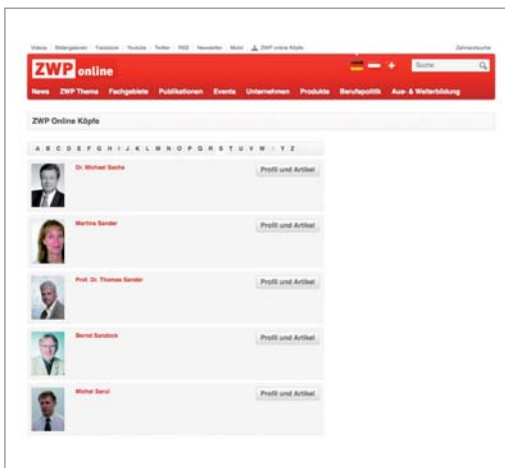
Videos | Bildergalerien | Facebook | Youtube | Twitter | RSS | Newsletter | Mobil | ZWP online Köpfe

Zahnarztsuche

ZWP online

Suche

News ZWP Thema Fachgebiete Publikationen Events Unternehmen Produkte Berufspolitik Aus- & Weiterbildung

ZWP Online Köpfe

A B C D E F G H I J K L M N O P Q R S T U V W X Y Z

Dr. Michael Sachs

Profil und Artikel

Martina Sander

Profil und Artikel

Prof. Dr. Thomas Sander

Profil und Artikel

Bernd Sandock

Profil und Artikel

Michel Sarul

Profil und Artikel